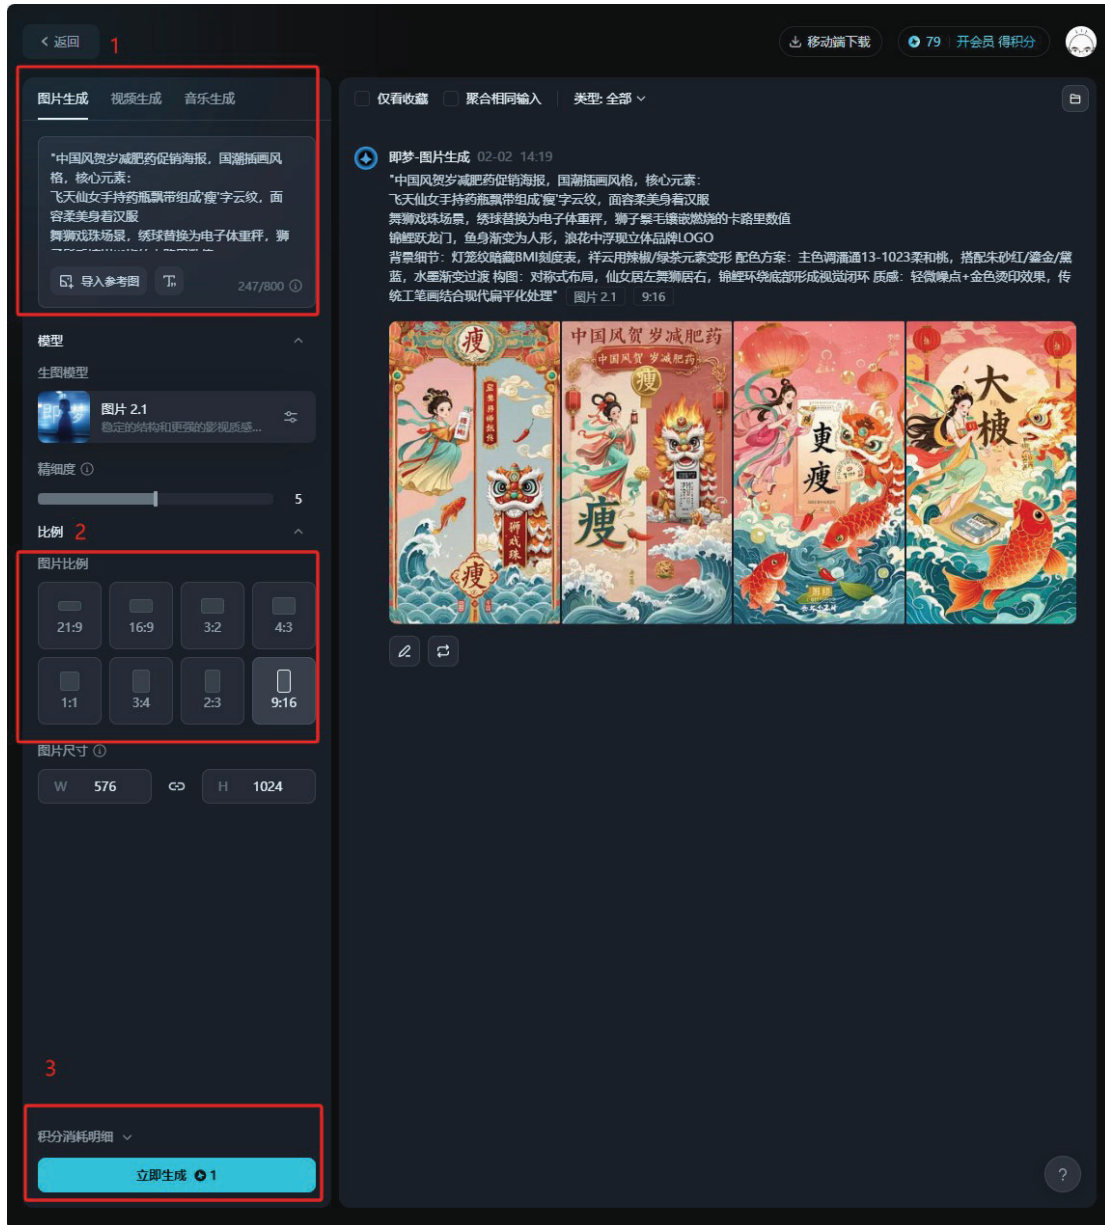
< 返回 1

移动端下载 79 开会员 得积分

图片生成 视频生成 音乐生成

"中国风贺岁减肥药促销海报，国潮插画风格，核心元素：
飞天仙女手持药瓶飘带组成'瘦'字云纹，面容柔美身着汉服
舞狮戏珠场景，绣球替换为电子体重秤，狮

导入参考图 T 247/800

模型
生图模型
图片 2.1
稳定的结构和更强的影视质感...

精细度
5

比例 2
图片比例
21:9 16:9 3:2 4:3
1:1 3:4 2:3 9:16

图片尺寸
W 576 H 1024

3

积分消耗明细
立即生成 1

仅看收藏 聚合相同输入 类型: 全部

即梦-图片生成 02-02 14:19
"中国风贺岁减肥药促销海报，国潮插画风格，核心元素：
飞天仙女手持药瓶飘带组成'瘦'字云纹，面容柔美身着汉服
舞狮戏珠场景，绣球替换为电子体重秤，狮子鬃毛镶嵌燃烧的卡路里数值
锦鲤跃龙门，鱼身渐变为人形，浪花中浮现立体品牌LOGO
背景细节：灯笼纹暗藏BMI刻度表，祥云用辣椒/绿茶元素变形 配色方案：主色调潘通13-1023柔和桃，搭配朱砂红/鎏金/黛蓝，水墨渐变过渡 构图：对称式布局，仙女居左舞狮居右，锦鲤环绕底部形成视觉闭环 质感：轻微噪点+金色烫印效果，传统工笔画结合现代扁平化处理" 图片 2.1 9:16

瘦
中国风贺 岁减肥药
中国风贺 岁减肥药
瘦
瘦
瘦
更
瘦
大
棣

?